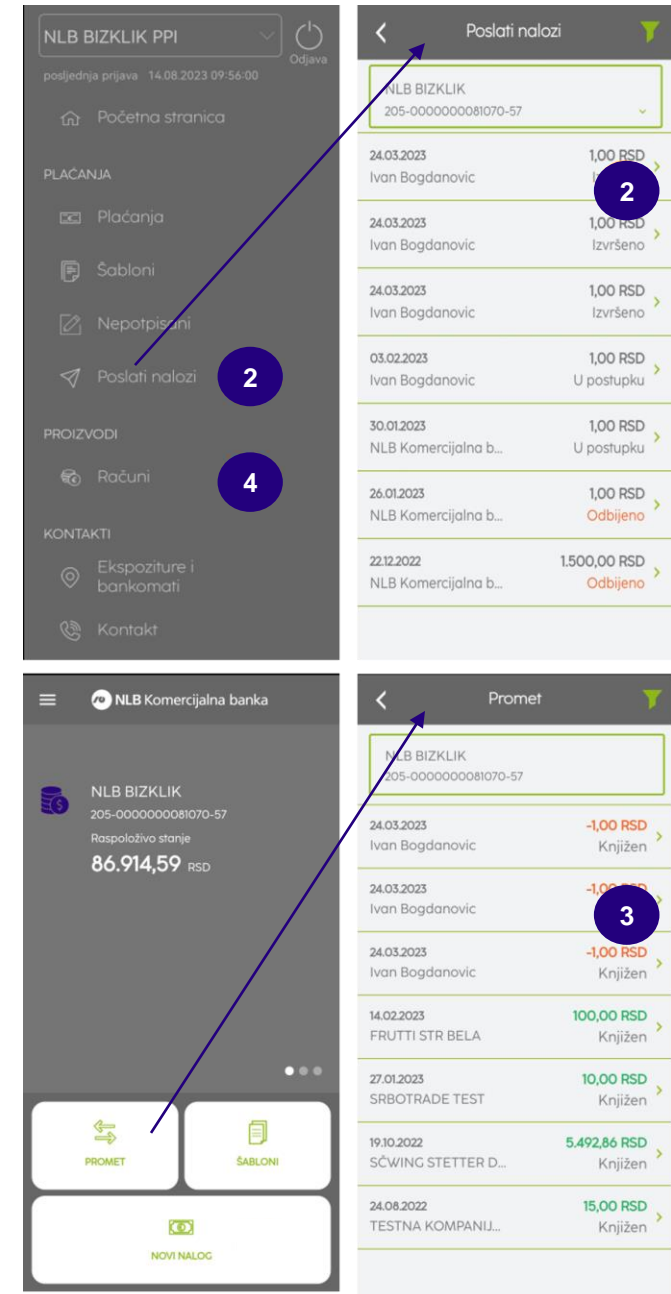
NLB BIZKLIK PPI

Odjava

posljednja prijava 14.08.2023 09:56:00

Početna stranica

PLAĆANJA

Plaćanja

Šabloni

Nepotpisani

Poslati nalozi

2

PROIZVODI

Računi

4

KONTAKTI

Ekspoziture i bankomati

Kontakt

Poslati nalozi

NLB BIZKLIK
205-0000000081070-57

| | |
|---|---|
| 24.03.2023 Ivan Bogdanovic | 1,00 RSD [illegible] |
| 24.03.2023 Ivan Bogdanovic | 1,00 RSD Izvršeno |
| 24.03.2023 Ivan Bogdanovic | 1,00 RSD Izvršeno |
| 03.02.2023 Ivan Bogdanovic | 1,00 RSD U postupku |
| 30.01.2023 NLB Komercijalna b... | 1,00 RSD U postupku |
| 26.01.2023 NLB Komercijalna b... | 1,00 RSD Odbijeno |
| 22.12.2022 NLB Komercijalna b... | 1.500,00 RSD Odbijeno |

2

NLB Komercijalna banka

NLB BIZKLIK
205-0000000081070-57
Raspoloživo stanje
86.914,59 RSD

PROMET

ŠABLONI

NOVI NALOG

Promet

NLB BIZKLIK
205-0000000081070-57

| | |
|---|---|
| 24.03.2023 Ivan Bogdanovic | -1,00 RSD Knjižen |
| 24.03.2023 Ivan Bogdanovic | -1,00 RSD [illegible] |
| 24.03.2023 Ivan Bogdanovic | -1,00 RSD Knjižen |
| 14.02.2023 FRUTTI STR BELA | 100,00 RSD Knjižen |
| 27.01.2023 SRBOTRADE TEST | 10,00 RSD Knjižen |
| 19.10.2022 SĆWING STETTER D... | 5.492,86 RSD Knjižen |
| 24.08.2022 TESTNA KOMPANIJ... | 15,00 RSD Knjižen |

3